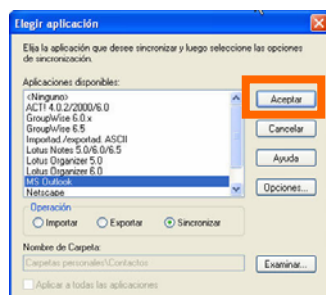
Elegir aplicación

Elija la aplicación que desee sincronizar y luego seleccione las opciones de sincronización.

Aplicaciones disponibles:

<Ninguno>
ACT! 4.0.2/2000/6.0
GroupWise 6.0.x
GroupWise 6.5
Importad./exportad. ASCII
Lotus Notes 5.0/6.0/6.5
Lotus Organizer 5.0
Lotus Organizer 6.0
MS Outlook
Netscape

Aceptar
Cancelar
Ayuda
Opciones...

Operación
Importar
Exportar
Sincronizar

Nombre de Carpeta:
Carpetas personales\Contactos
Examinar...

Aplicar a todas las aplicaciones